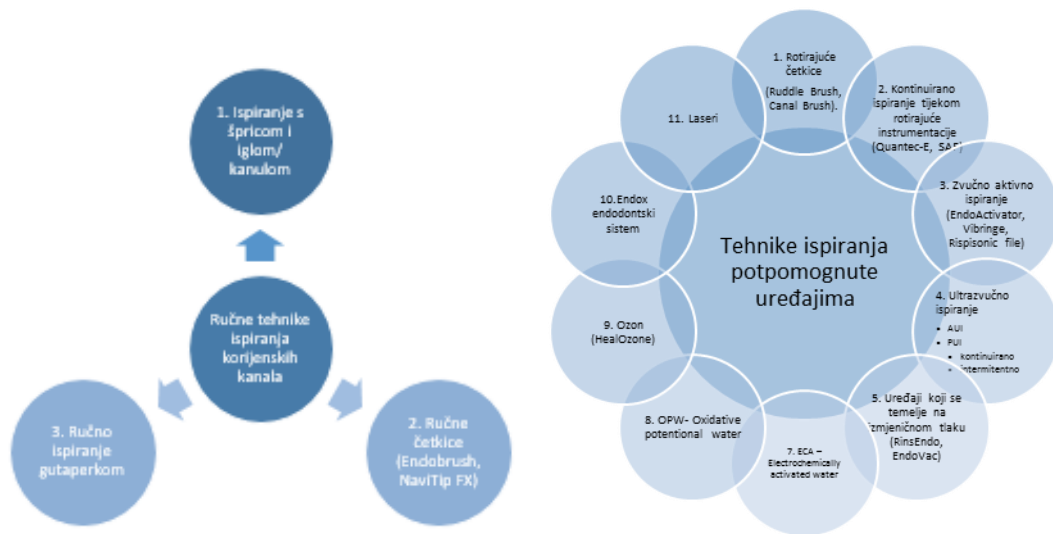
1. Ispiranje s špricom i iglom/ kanulom

Ručne tehnike ispiranja korijenskih kanala

3. Ručno ispiranje gutaperkom

2. Ručne četkice (Endobrush, NaviTip FX)

Tehnike ispiranja potpomognute uređajima

1. Rotirajuće četkice (Ruddle Brush, Canal Brush).

2. Kontinuirano ispiranje tijekom rotirajuće instrumentacije (Quantec-E, SAF)

3. Zvučno aktivno ispiranje (EndoActivator, Vibringe, Rispisonic file)

4. Ultrazvučno ispiranje
• AUI
• PUI
• kontinuirano
• intermitentno

5. Uređaji koji se temelje na izmjeničnom tlaku (RinsEndo, EndoVac)

7. ECA – Electrochemically activated water

8. OPW- Oxidative potentional water

9. Ozon (HealOzone)

10.Endox endodontski sistem

11. Laseri